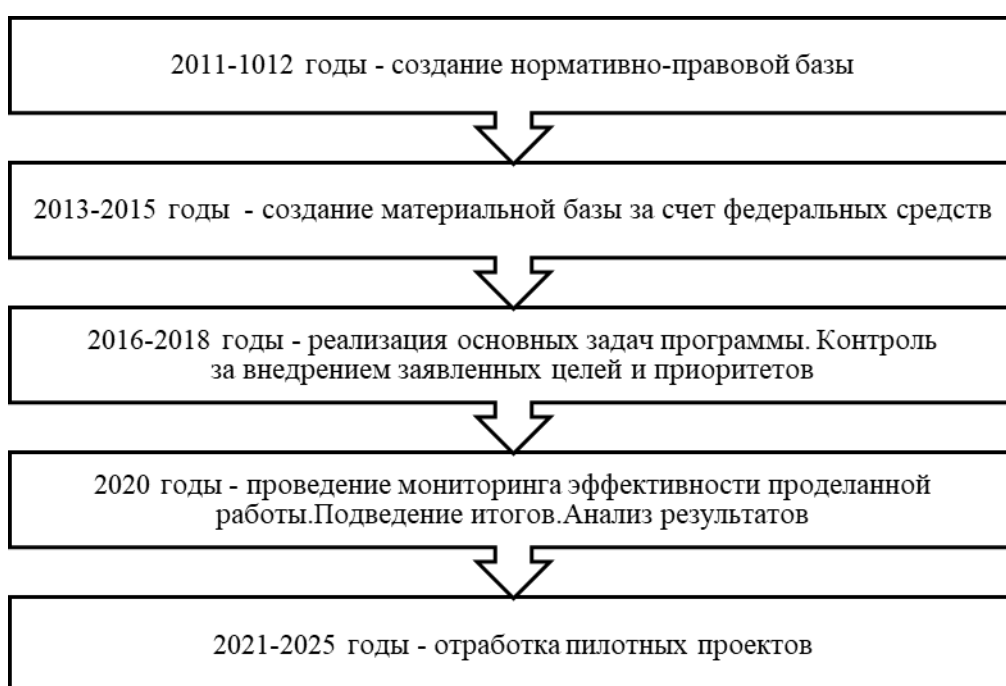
2011-1012 годы - создание нормативно-правовой базы

2013-2015 годы - создание материальной базы за счет федеральных средств

2016-2018 годы - реализация основных задач программы. Контроль за внедрением заявленных целей и приоритетов

2020 годы - проведение мониторинга эффективности проделанной работы.Подведение итогов.Анализ результатов

2021-2025 годы - отработка пилотных проектов